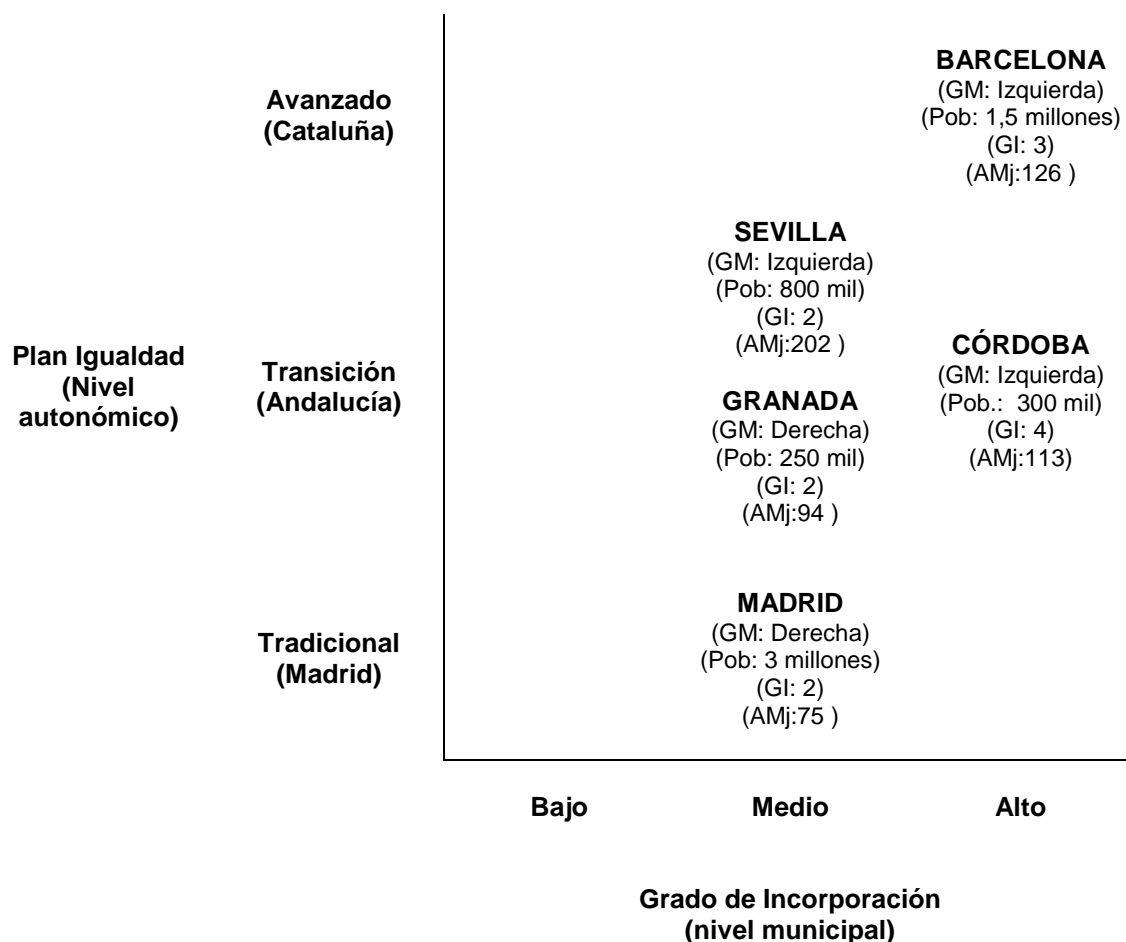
Plan Igualdad (Nivel autonómico)

Avanzado (Cataluña)

Transición (Andalucía)

Tradicional (Madrid)

BARCELONA
(GM: Izquierda)
(Pob: 1,5 millones)
(GI: 3)
(AMj:126 )

SEVILLA
(GM: Izquierda)
(Pob: 800 mil)
(GI: 2)
(AMj:202 )

CÓRDOBA
(GM: Izquierda)
(Pob.: 300 mil)
(GI: 4)
(AMj:113)

GRANADA
(GM: Derecha)
(Pob: 250 mil)
(GI: 2)
(AMj:94 )

MADRID
(GM: Derecha)
(Pob: 3 millones)
(GI: 2)
(AMj:75 )

Bajo

Medio

Alto

Grado de Incorporación (nivel municipal)